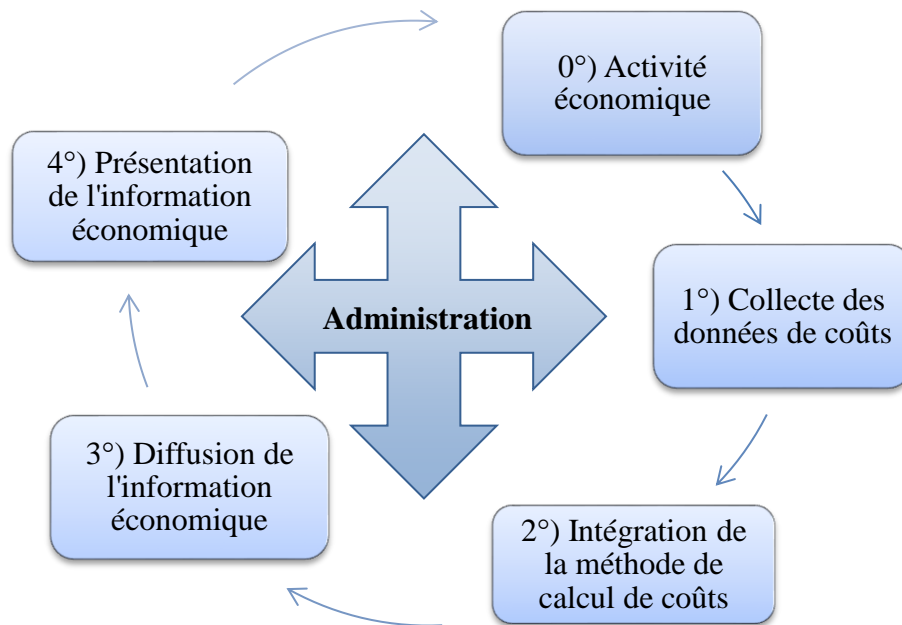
0°) Activité économique

1°) Collecte des données de coûts

2°) Intégration de la méthode de calcul de coûts

3°) Diffusion de l'information économique

4°) Présentation de l'information économique

Administration